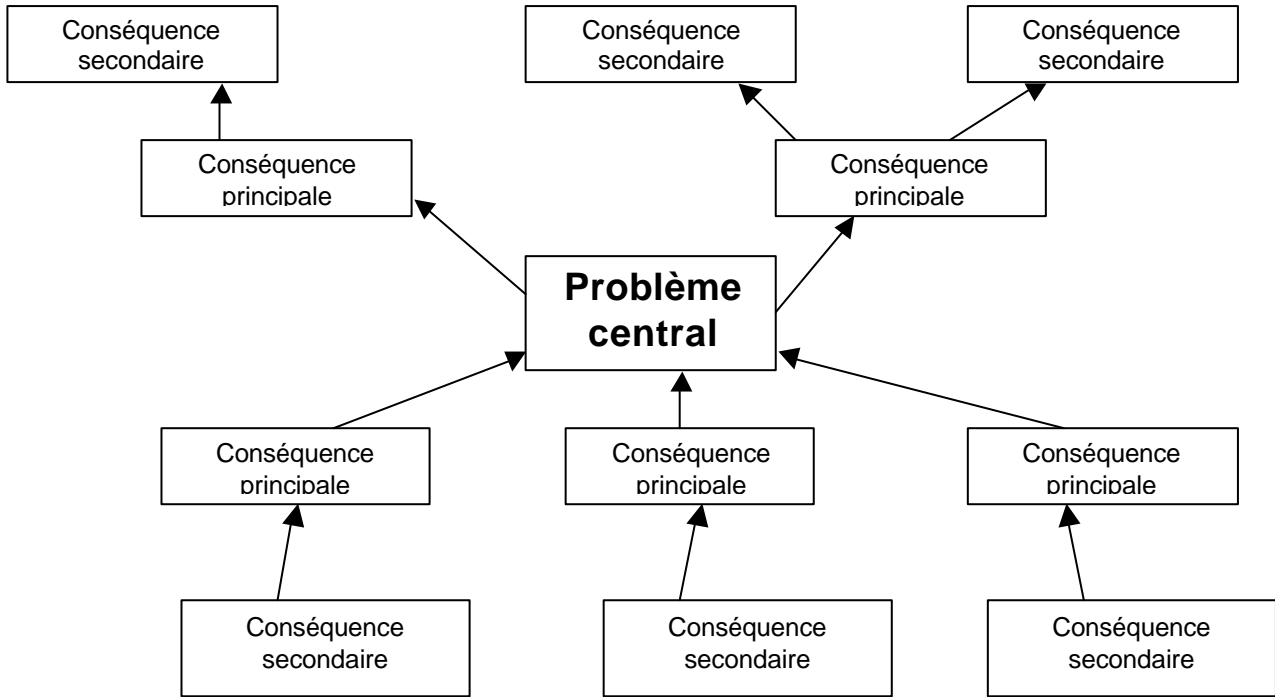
Conséquence secondaire

Conséquence secondaire

Conséquence secondaire

Conséquence principale

Conséquence principale

Problème central

Conséquence principale

Conséquence principale

Conséquence principale

Conséquence secondaire

Conséquence secondaire

Conséquence secondaire